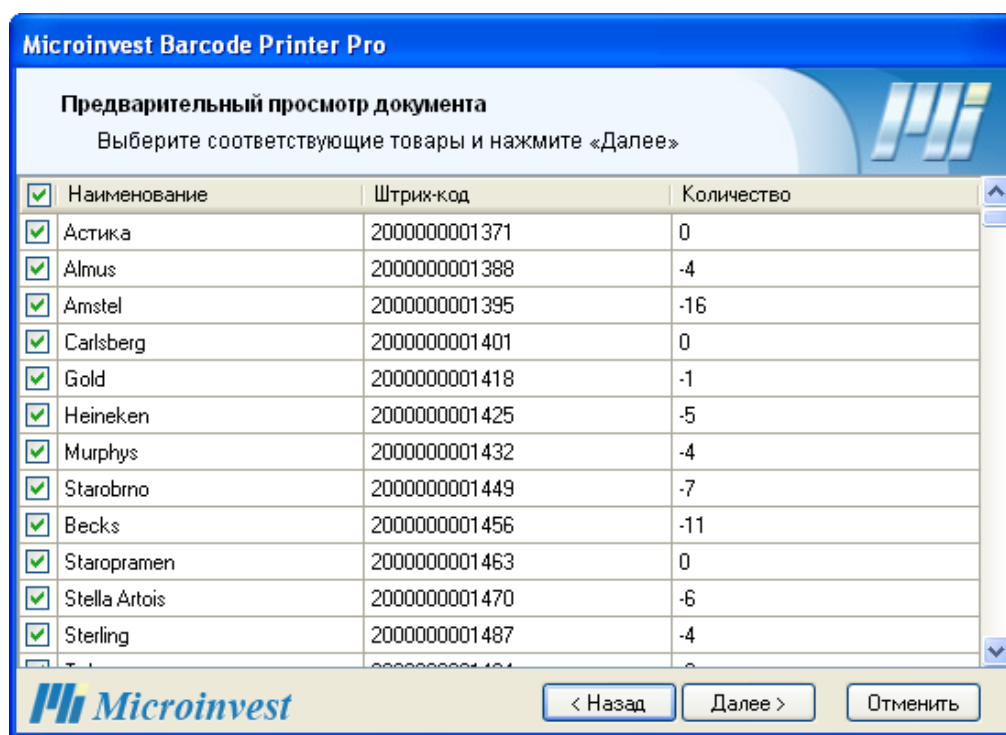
Microinvest Barcode Printer Pro

Предварительный просмотр документа
Выберите соответствующие товары и нажмите «Далее»

Mi

| Наименование | Штрих-код | Количество |
|---|---|---|
| Астика | 2000000001371 | 0 |
| Almus | 2000000001388 | -4 |
| Amstel | 2000000001395 | -16 |
| Carlsberg | 2000000001401 | 0 |
| Gold | 2000000001418 | -1 |
| Heineken | 2000000001425 | -5 |
| Murphys | 2000000001432 | -4 |
| Starobrno | 2000000001449 | -7 |
| Becks | 2000000001456 | -11 |
| Staropramen | 2000000001463 | 0 |
| Stella Artois | 2000000001470 | -6 |
| Sterling | 2000000001487 | -4 |
| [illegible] | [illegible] | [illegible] |

Mi Microinvest

< Назад
Далее >
Отменить